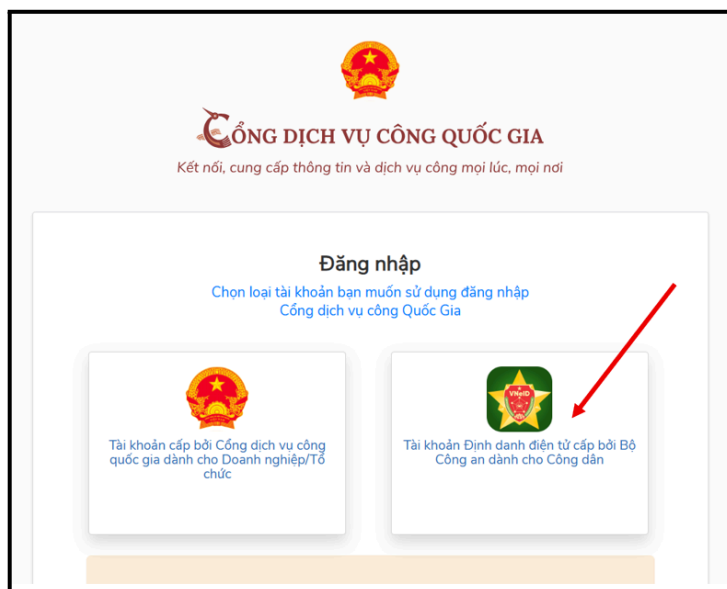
CỔNG DỊCH VỤ CÔNG QUỐC GIA

Kết nối, cung cấp thông tin và dịch vụ công mọi lúc, mọi nơi

Đăng nhập

Chọn loại tài khoản bạn muốn sử dụng đăng nhập Cổng dịch vụ công Quốc Gia

Tài khoản cấp bởi Cổng dịch vụ công quốc gia dành cho Doanh nghiệp/Tổ chức

VNeID

Tài khoản Định danh điện tử cấp bởi Bộ Công an dành cho Công dân